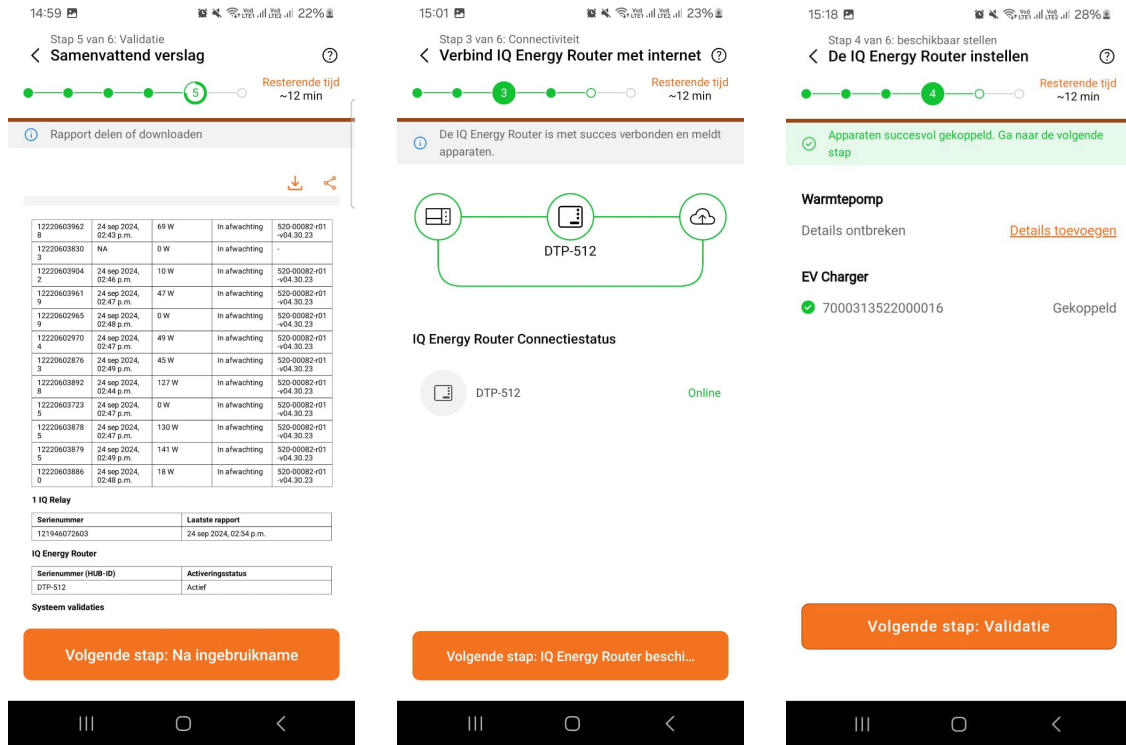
14:59 22%

Stap 5 van 6: Validatie
Samenvattend verslag

Resterende tijd ~12 min

5

Rapport delen of downloaden

| | | | | |
|---|---|---|---|---|
| 122206039628 | 24 sep 2024, 02:43 p.m. | 69 W | In afwachting | 520-00082-r01-v04.30.23 |
| 122206038303 | NA | 0 W | In afwachting | - |
| 122206039042 | 24 sep 2024, 02:46 p.m. | 10 W | In afwachting | 520-00082-r01-v04.30.23 |
| 122206039619 | 24 sep 2024, 02:47 p.m. | 47 W | In afwachting | 520-00082-r01-v04.30.23 |
| 122206029659 | 24 sep 2024, 02:48 p.m. | 0 W | In afwachting | 520-00082-r01-v04.30.23 |
| 122206029704 | 24 sep 2024, 02:47 p.m. | 49 W | In afwachting | 520-00082-r01-v04.30.23 |
| 122206028763 | 24 sep 2024, 02:49 p.m. | 45 W | In afwachting | 520-00082-r01-v04.30.23 |
| 122206038928 | 24 sep 2024, 02:44 p.m. | 127 W | In afwachting | 520-00082-r01-v04.30.23 |
| 122206037235 | 24 sep 2024, 02:47 p.m. | 0 W | In afwachting | 520-00082-r01-v04.30.23 |
| 122206038785 | 24 sep 2024, 02:47 p.m. | 130 W | In afwachting | 520-00082-r01-v04.30.23 |
| 122206038795 | 24 sep 2024, 02:49 p.m. | 141 W | In afwachting | 520-00082-r01-v04.30.23 |
| 122206038860 | 24 sep 2024, 02:48 p.m. | 18 W | In afwachting | 520-00082-r01-v04.30.23 |

1 IQ Relay

| Serienummer | Laatste rapport |
|---|---|
| 121946072603 | 24 sep 2024, 02:54 p.m. |

IQ Energy Router

| Serienummer (HUB-ID) | Activeringsstatus |
|---|---|
| DTP-512 | Actief |

Systeem validaties

Volgende stap: Na ingebruikname

15:01 23%

Stap 3 van 6: Connectiviteit
Verbind IQ Energy Router met internet

Resterende tijd ~12 min

3

De IQ Energy Router is met succes verbonden en meldt apparaten.

DTP-512

IQ Energy Router Connectiestatus

DTP-512 Online

Volgende stap: IQ Energy Router beschi...

15:18 28%

Stap 4 van 6: beschikbaar stellen
De IQ Energy Router instellen

Resterende tijd ~12 min

4

Apparaten succesvol gekoppeld. Ga naar de volgende stap

Warmtepomp
Details ontbreken Details toevoegen

EV Charger
7000313522000016 Gekoppeld

Volgende stap: Validatie